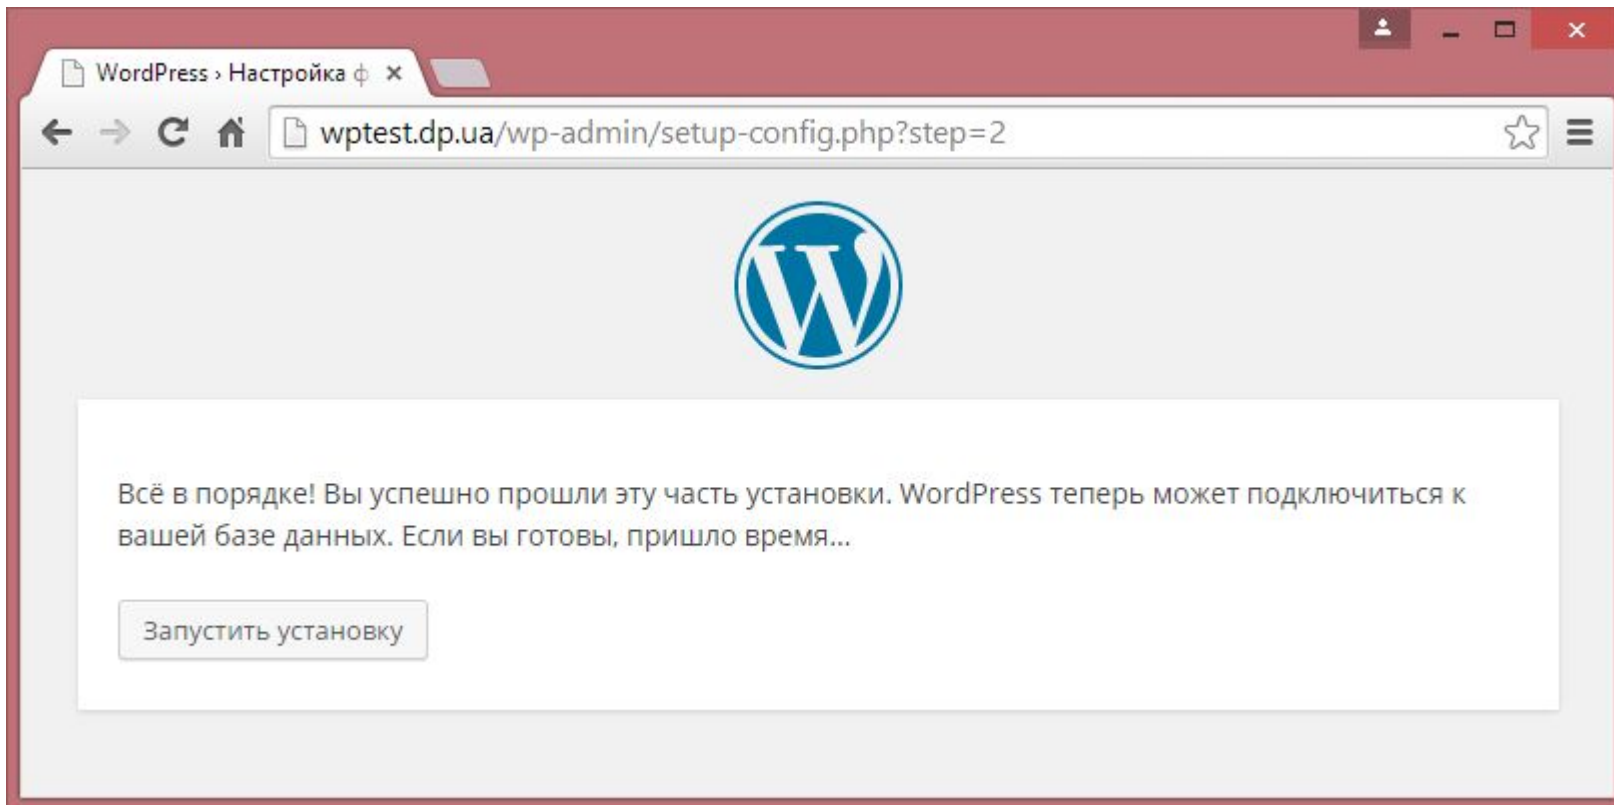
WordPress › Настройка ф ×

wptest.dp.ua/wp-admin/setup-config.php?step=2

Всё в порядке! Вы успешно прошли эту часть установки. WordPress теперь может подключиться к вашей базе данных. Если вы готовы, пришло время…

Запустить установку